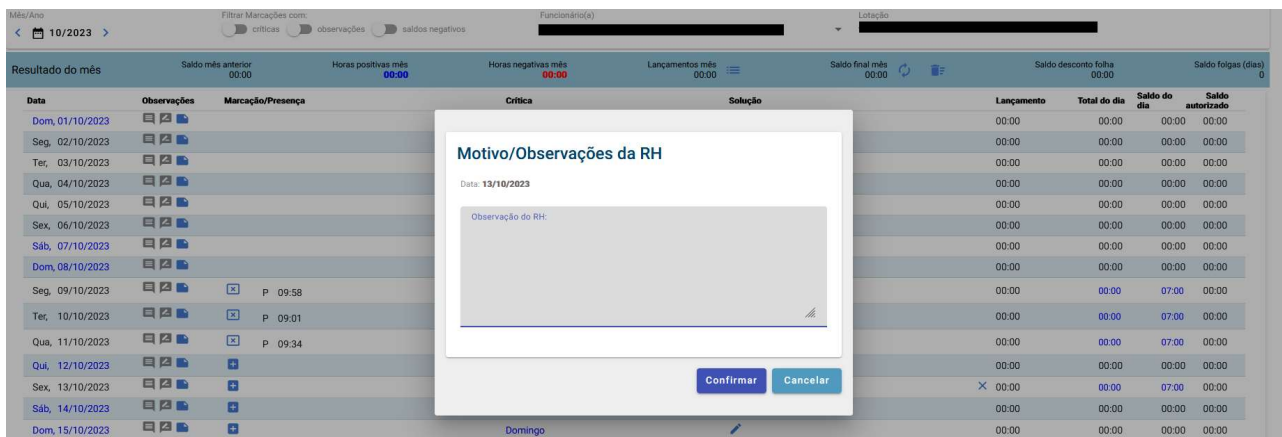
Mês/Ano
< 10/2023 >

Filtrar Marcações com:
críticas observações saldos negativos

Funcionário(a)

Lotação

Resultado do mês

Saldo mês anterior
00:00

Horas positivas mês
00:00

Horas negativas mês
00:00

Lançamentos mês
00:00

Saldo final mês
00:00

Saldo desconto folha
00:00

Saldo folgas (dias)
0

| Data | Observações | Marcação/Presença | Crítica | Solução | Lançamento | Total do dia | Saldo do dia | Saldo autorizado |
|---|---|---|---|---|---|---|---|---|
| Dom, 01/10/2023 | | | | | 00:00 | 00:00 | 00:00 | 00:00 |
| Seg, 02/10/2023 | | | | | 00:00 | 00:00 | 00:00 | 00:00 |
| Ter, 03/10/2023 | | | | | 00:00 | 00:00 | 00:00 | 00:00 |
| Qua, 04/10/2023 | | | | | 00:00 | 00:00 | 00:00 | 00:00 |
| Qui, 05/10/2023 | | | | | 00:00 | 00:00 | 00:00 | 00:00 |
| Sex, 06/10/2023 | | | | | 00:00 | 00:00 | 00:00 | 00:00 |
| Sáb, 07/10/2023 | | | | | 00:00 | 00:00 | 00:00 | 00:00 |
| Dom, 08/10/2023 | | | | | 00:00 | 00:00 | 00:00 | 00:00 |
| Seg, 09/10/2023 | | P 09:58 | | | 00:00 | 00:00 | 07:00 | 00:00 |
| Ter, 10/10/2023 | | P 09:01 | | | 00:00 | 00:00 | 07:00 | 00:00 |
| Qua, 11/10/2023 | | P 09:34 | | | 00:00 | 00:00 | 07:00 | 00:00 |
| Qui, 12/10/2023 | | | | | 00:00 | 00:00 | 00:00 | 00:00 |
| Sex, 13/10/2023 | | | | | × 00:00 | 00:00 | 07:00 | 00:00 |
| Sáb, 14/10/2023 | | | | | 00:00 | 00:00 | 00:00 | 00:00 |
| Dom, 15/10/2023 | | | Domingo | | 00:00 | 00:00 | 00:00 | 00:00 |

Motivo/Observações da RH

Data: 13/10/2023

Observação do RH:

Confirmar
Cancelar